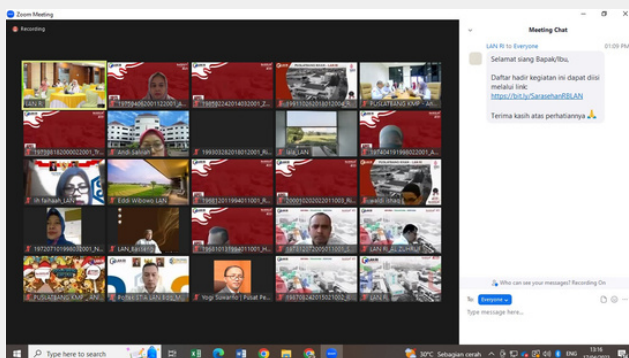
Zoom Meeting

Recording

LAN RI
197504262001122001_A...
196502242014032001_Z...
199111052018012004_R...
PUSJATBANG KMP - Ant...
197708182000022001_N...
Andi Salnah
196903282018012001_I...
ilia_LAN
197404191998022001_A...
ih faihaah_LAN
Eddi Wibowo LAN
196812011994011001_H...
200002020022011003_R...
Suwardi Ishaq
197207101996031001_M...
LAN_Rahiela
196510131994011001_H...
197101212001121001_E...
LAN RI_AL ZUHRI
PUSJATBANG KMP - ANI...
Polteki STIA LAN RB_M...
Yogi Suwarno | Pusat Pe...
196708241993021002_B...
LAN R...

Meeting Chat

LAN RI to Everyone
01:09 PM

Selamat siang Bapak/Ibu,

Daftar hadir kegiatan ini dapat diisi melalui link:
https://bit.ly/SarasehanRBLAN

Terima kasih atas perhatiannya 🙏

Who can see your messages? Recording On

To: Everyone

Type message here...

Type here to search

30°C Sebagian cerah
ENG
13:16
12/04/2022